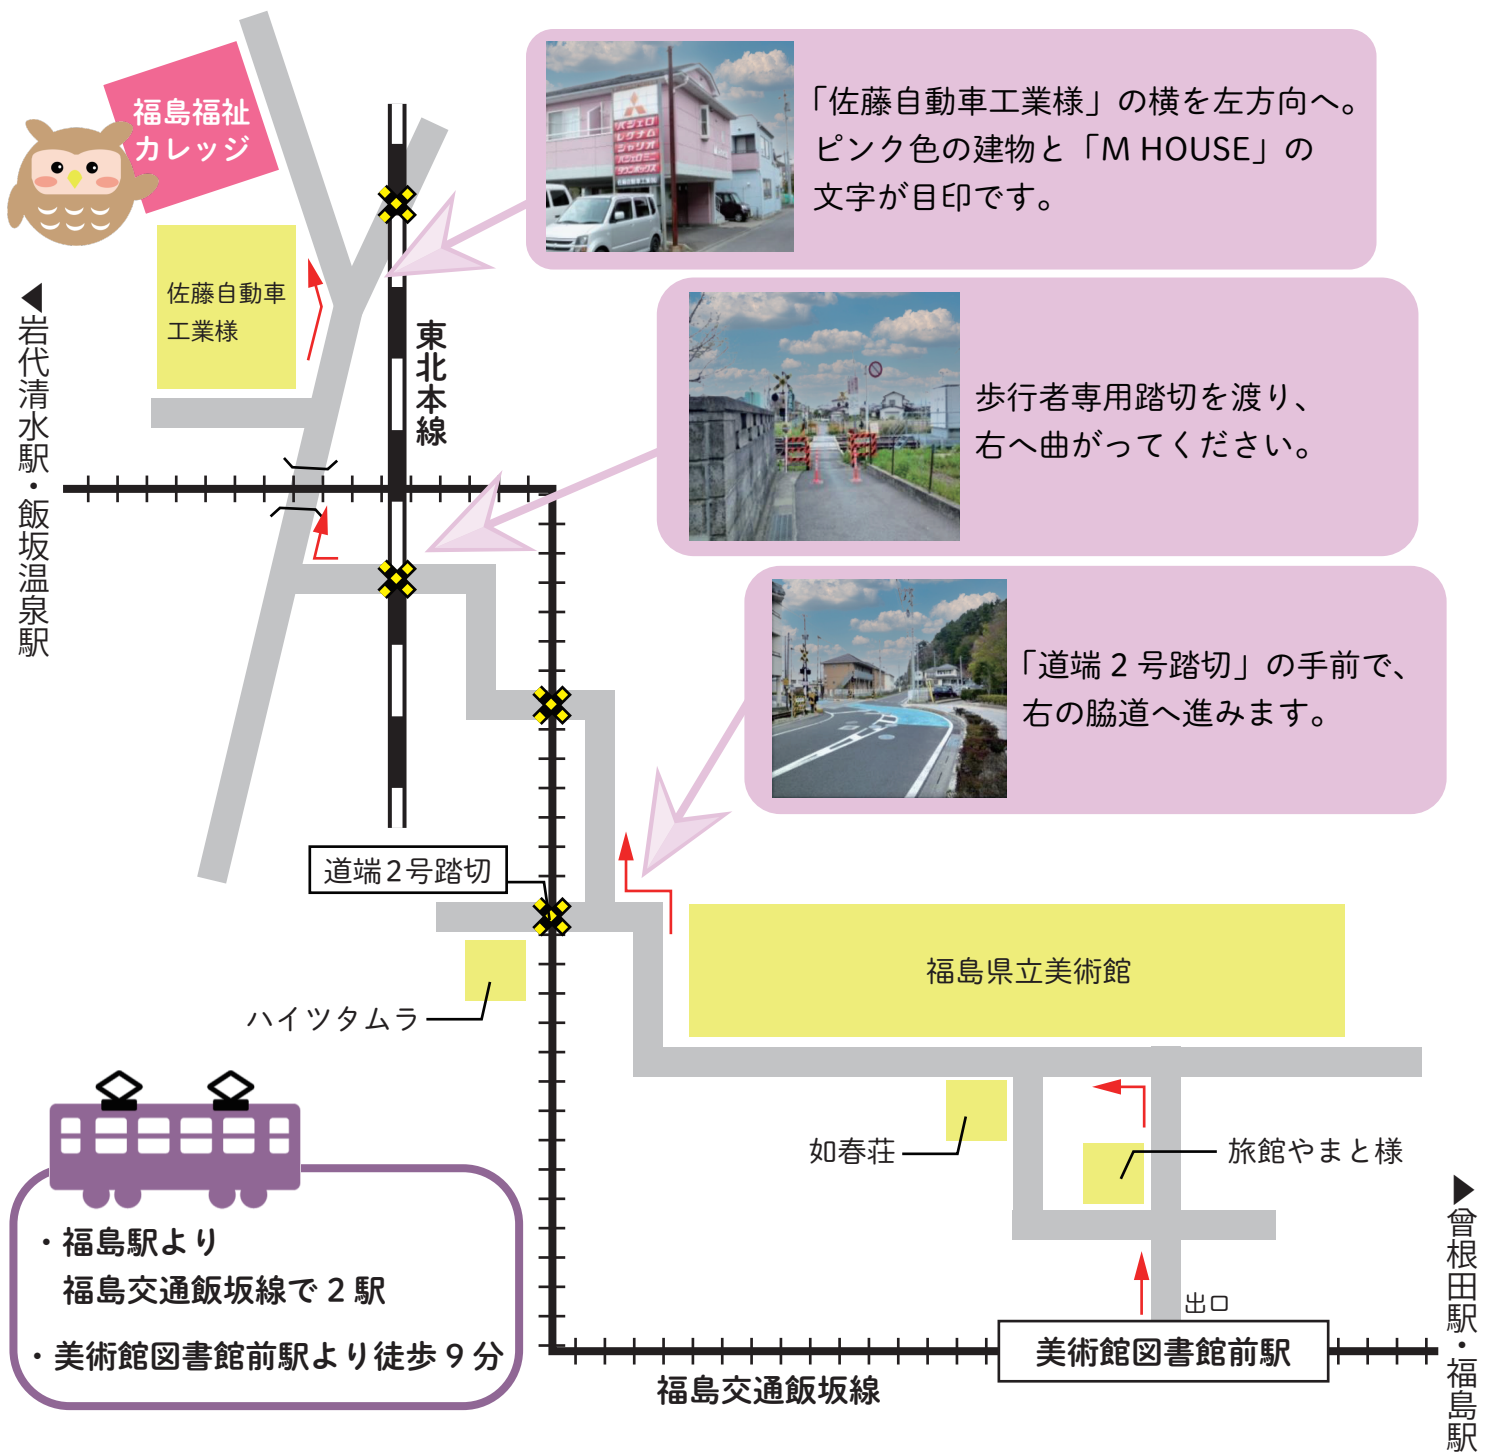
福島福祉
カレッジ

佐藤自動車
工業様

◀岩代清水駅・飯坂温泉駅

東北本線

「佐藤自動車工業様」の横を左方向へ。
ピンク色の建物と「M HOUSE」の文字が目印です。

歩行者専用踏切を渡り、
右へ曲がってください。

「道端２号踏切」の手前で、
右の脇道へ進みます。

道端2号踏切

ハイツタムラ

福島県立美術館

如春荘

旅館やまと様

▶曾根田駅・福島駅

出口

美術館図書館前駅

福島交通飯坂線

・福島駅より
福島交通飯坂線で２駅

・美術館図書館前駅より徒歩９分